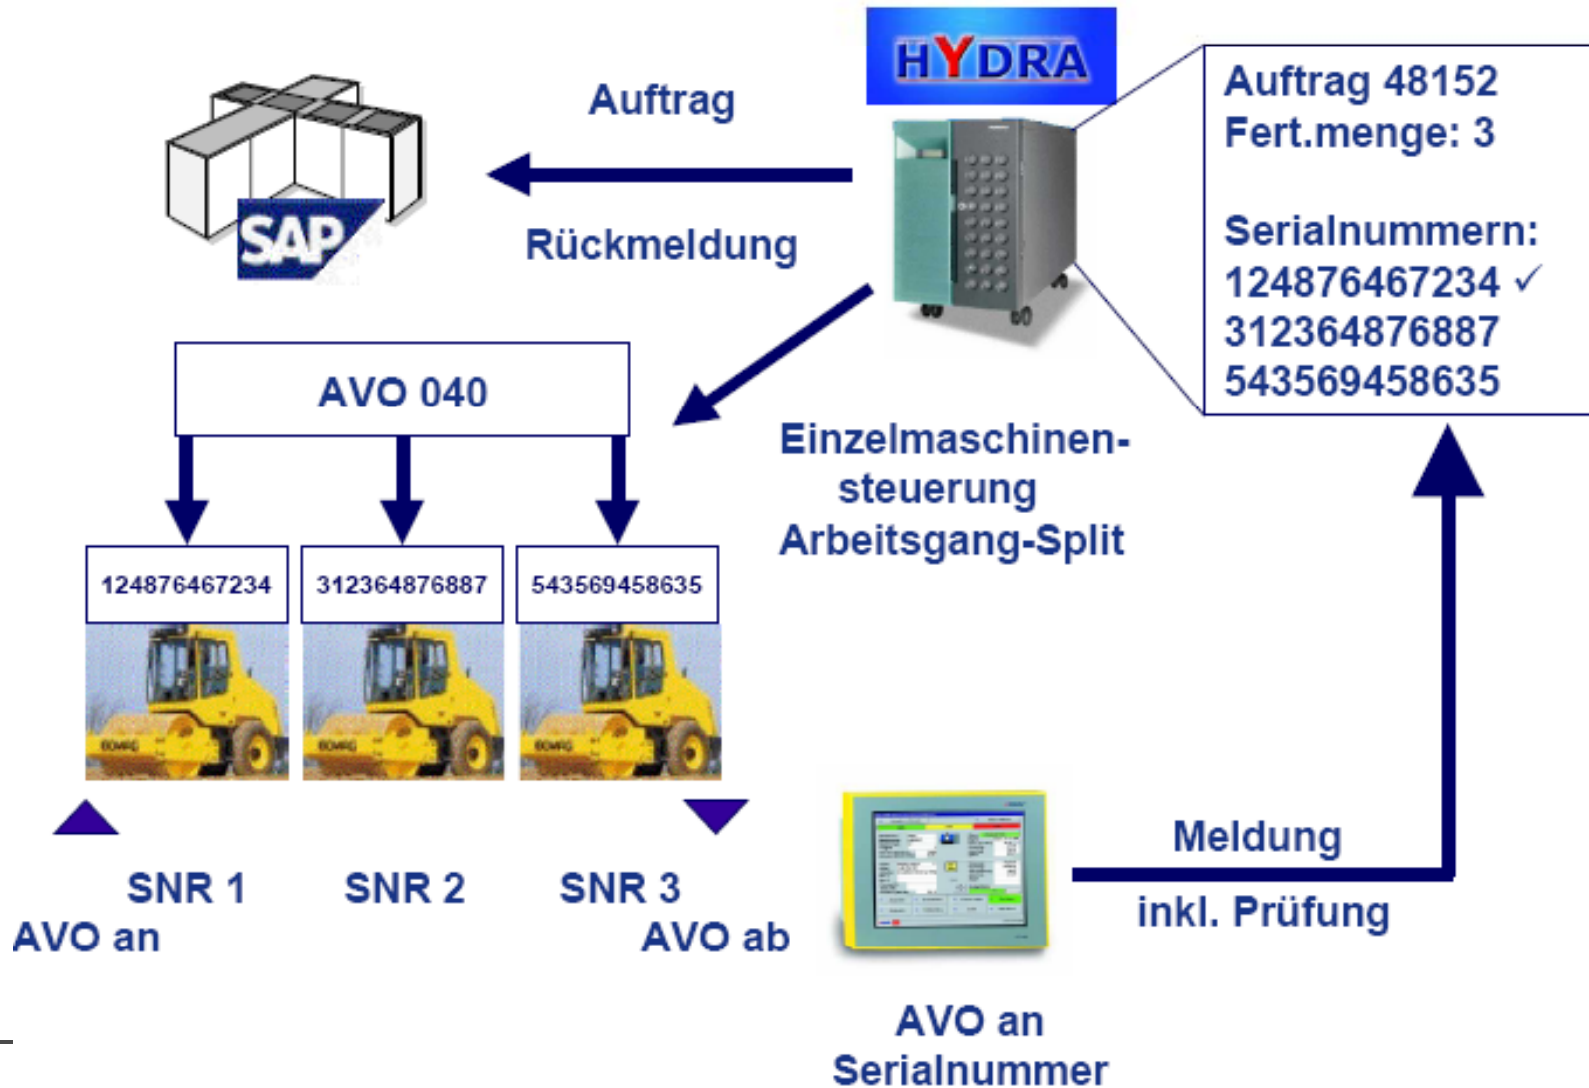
HYDRA

Auftrag 48152
Fert.menge: 3

Serialnummern:
124876467234 ✓
312364876887
543569458635

SAP

Auftrag

Rückmeldung

AVO 040

Einzelmaschinensteuerung
Arbeitsgang-Split

124876467234

312364876887

543569458635

SNR 1

SNR 2

SNR 3

AVO an

AVO ab

Meldung

inkl. Prüfung

AVO an
Serialnummer